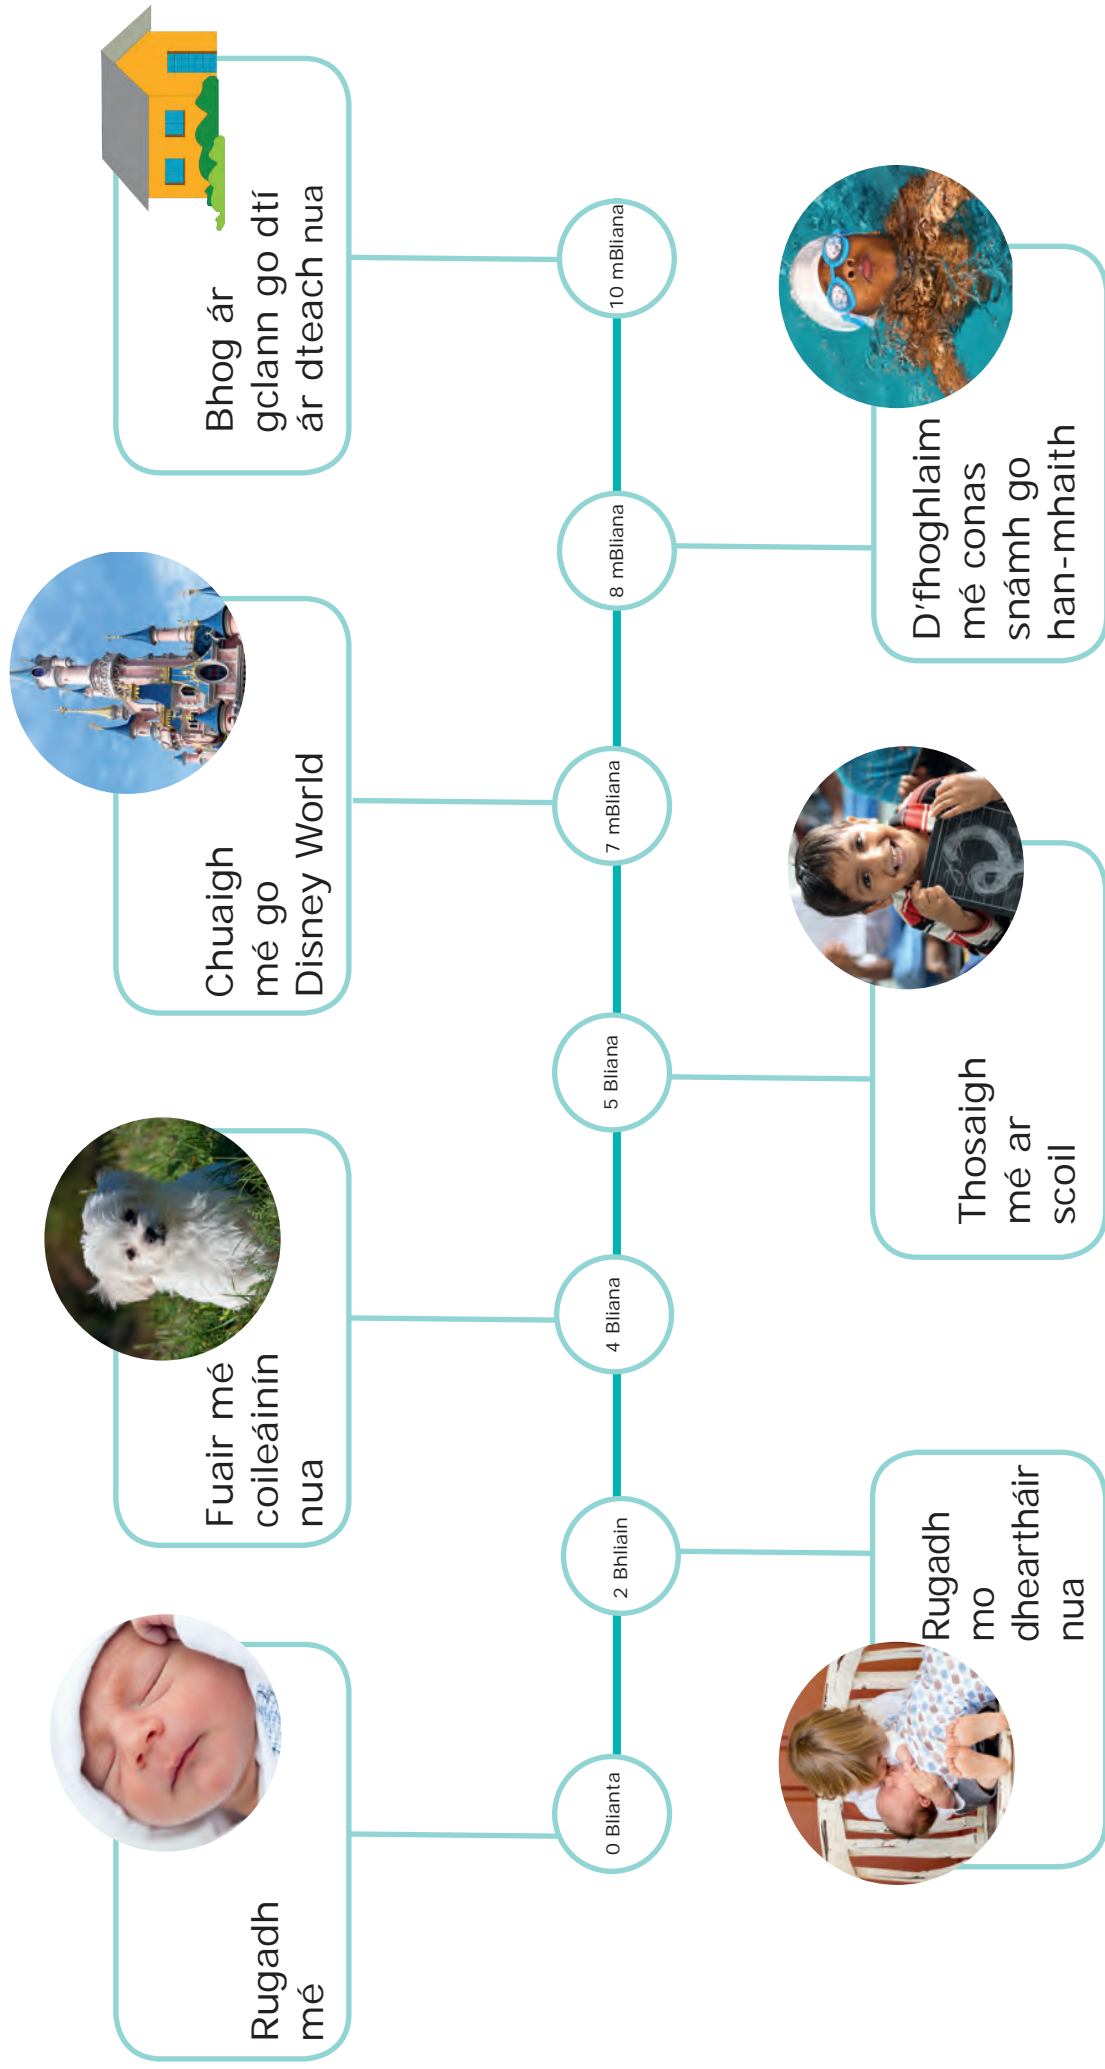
0 Blianta

Rugadh mé

2 Bhliain

Rugadh mo dheartháir nua

4 Bliana

Fuair mé coileáinín nua

5 Bliana

Thosaigh mé ar scoil

7 mBliana

Chuaigh mé go Disney World

8 mBliana

D'fhoghlaim mé conas snámh go han-mhaith

10 mBliana

Bhog ár gclann go dtí ár dteach nua